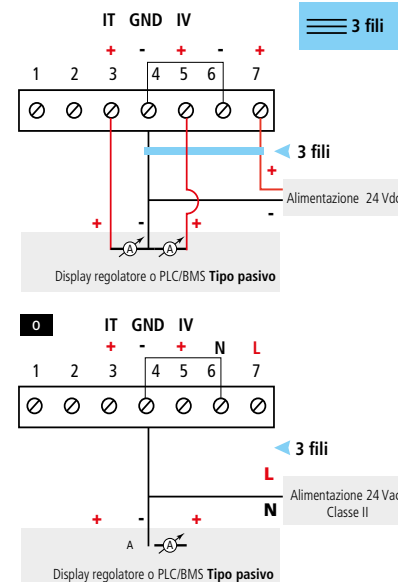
IT GND IV

3 fili

+ - + - +

1 2 3 4 5 6 7

3 fili

+

Alimentazione 24 Vdc

-

+ - +

A A

Display regolatore o PLC/BMS **Tipo passivo**

o

IT GND IV

+ - + N L

1 2 3 4 5 6 7

3 fili

L

Alimentazione 24 Vac Classe II

N

+ - +

A A

Display regolatore o PLC/BMS **Tipo passivo**